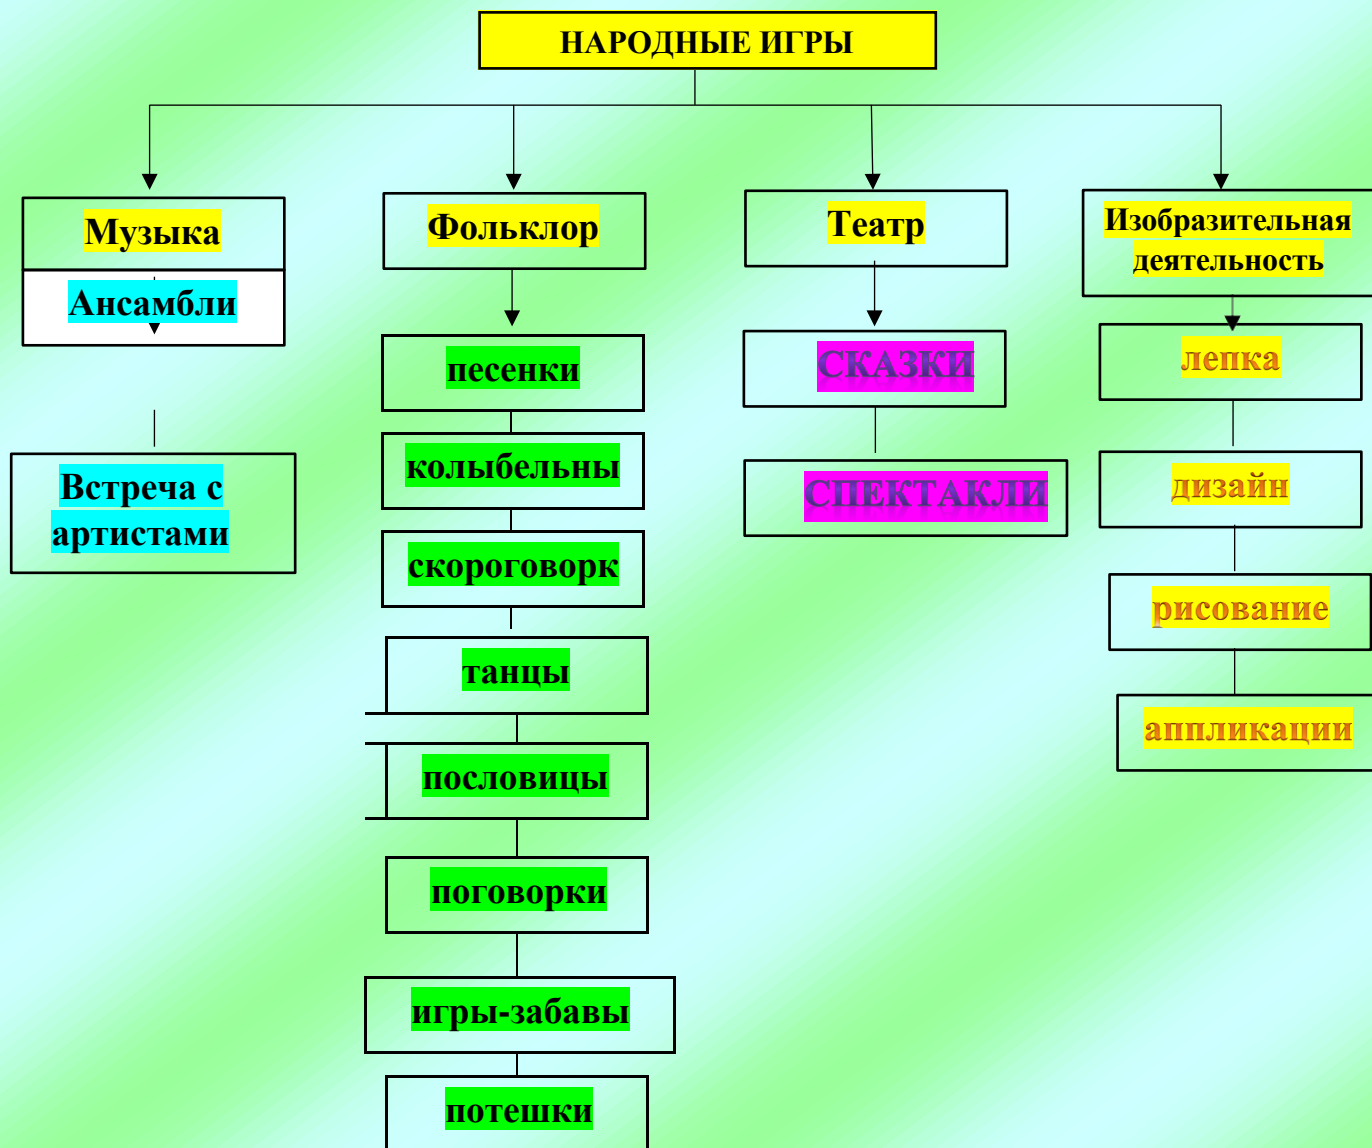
НАРОДНЫЕ ИГРЫ

Музыка

Ансамбли

Встреча с артистами

Фольклор

песенки

колыбельны

скороговорк

танцы

пословицы

поговорки

игры-забавы

потешки

Театр

СКАЗКИ

СПЕКТАКЛИ

Изобразительная деятельность

лепка

дизайн

рисование

аппликации